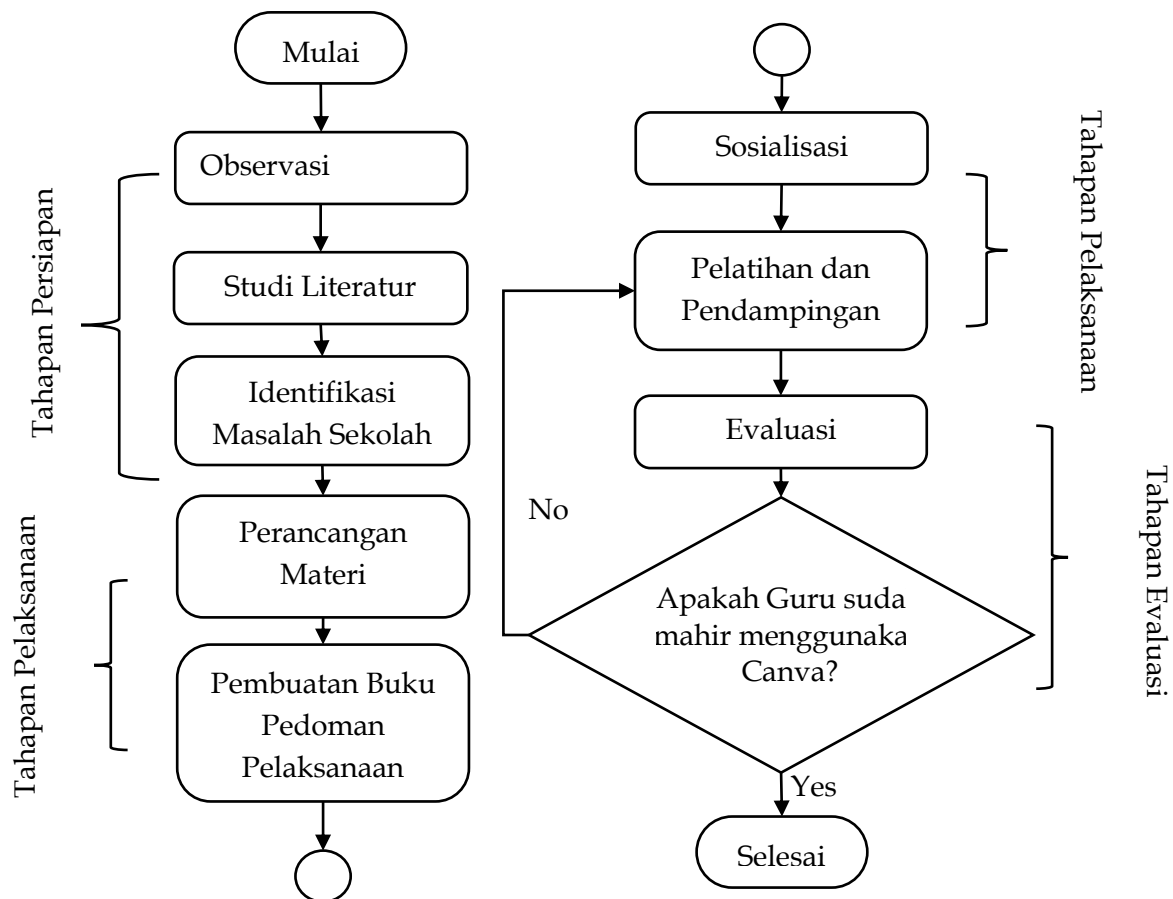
Mulai

Observasi

Studi Literatur

Identifikasi Masalah Sekolah

Perancangan Materi

Pembuatan Buku Pedoman Pelaksanaan

Tahapan Persiapan

Tahapan Pelaksanaan

Sosialisasi

Pelatihan dan Pendampingan

Evaluasi

Apakah Guru suda mahir menggunaka Canva?

No

Yes

Selesai

Tahapan Pelaksanaan

Tahapan Evaluasi